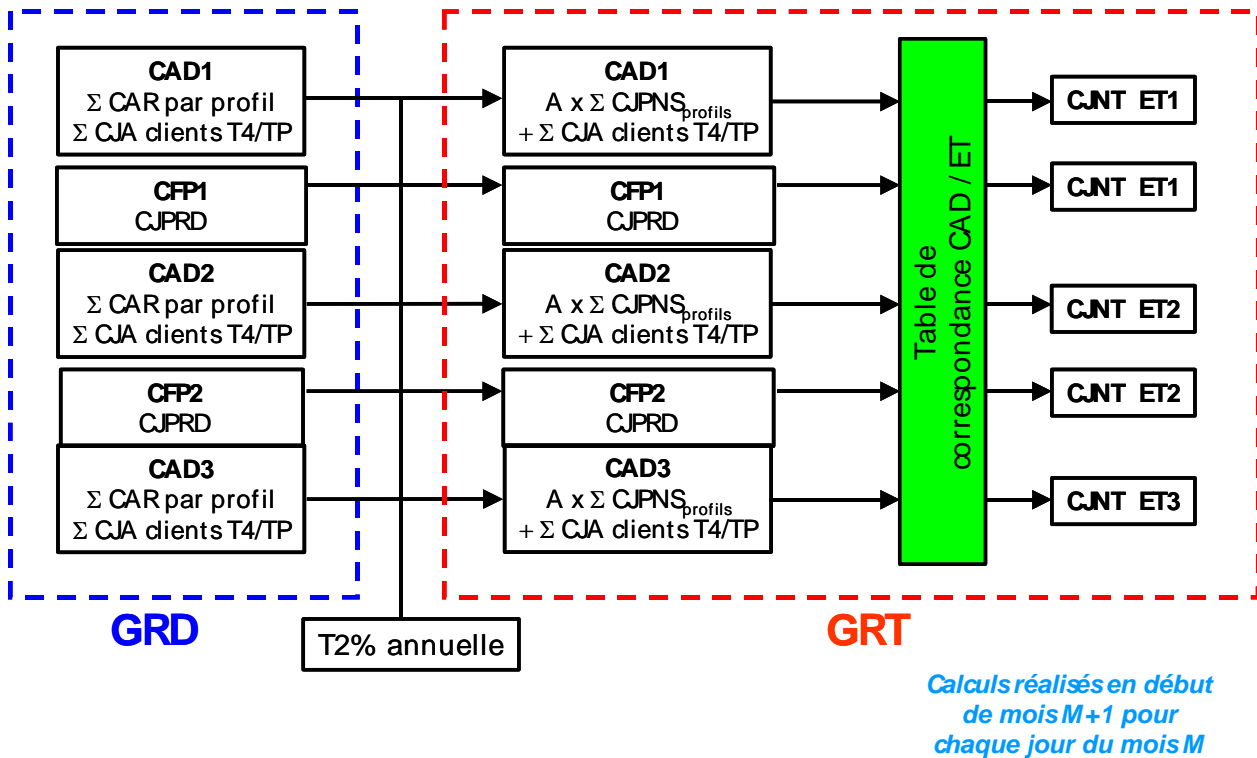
CAD1
$\Sigma$ CAR par profil
$\Sigma$ CJA clients T4/TP

CFP1
CJPRD

CAD2
$\Sigma$ CAR par profil
$\Sigma$ CJA clients T4/TP

CFP2
CJPRD

CAD3
$\Sigma$ CAR par profil
$\Sigma$ CJA clients T4/TP

GRD

T2% annuelle

CAD1
A x $\Sigma$ $CJPNS_{profils}$
+ $\Sigma$ CJA clients T4/TP

CFP1
CJPRD

CAD2
A x $\Sigma$ $CJPNS_{profils}$
+ $\Sigma$ CJA clients T4/TP

CFP2
CJPRD

CAD3
A x $\Sigma$ $CJPNS_{profils}$
+ $\Sigma$ CJA clients T4/TP

Table de correspondance CAD / ET

CJNT ET1
CJNT ET1
CJNT ET2
CJNT ET2
CJNT ET3

GRT

Calculs réalisés en début de mois M+1 pour chaque jour du mois M